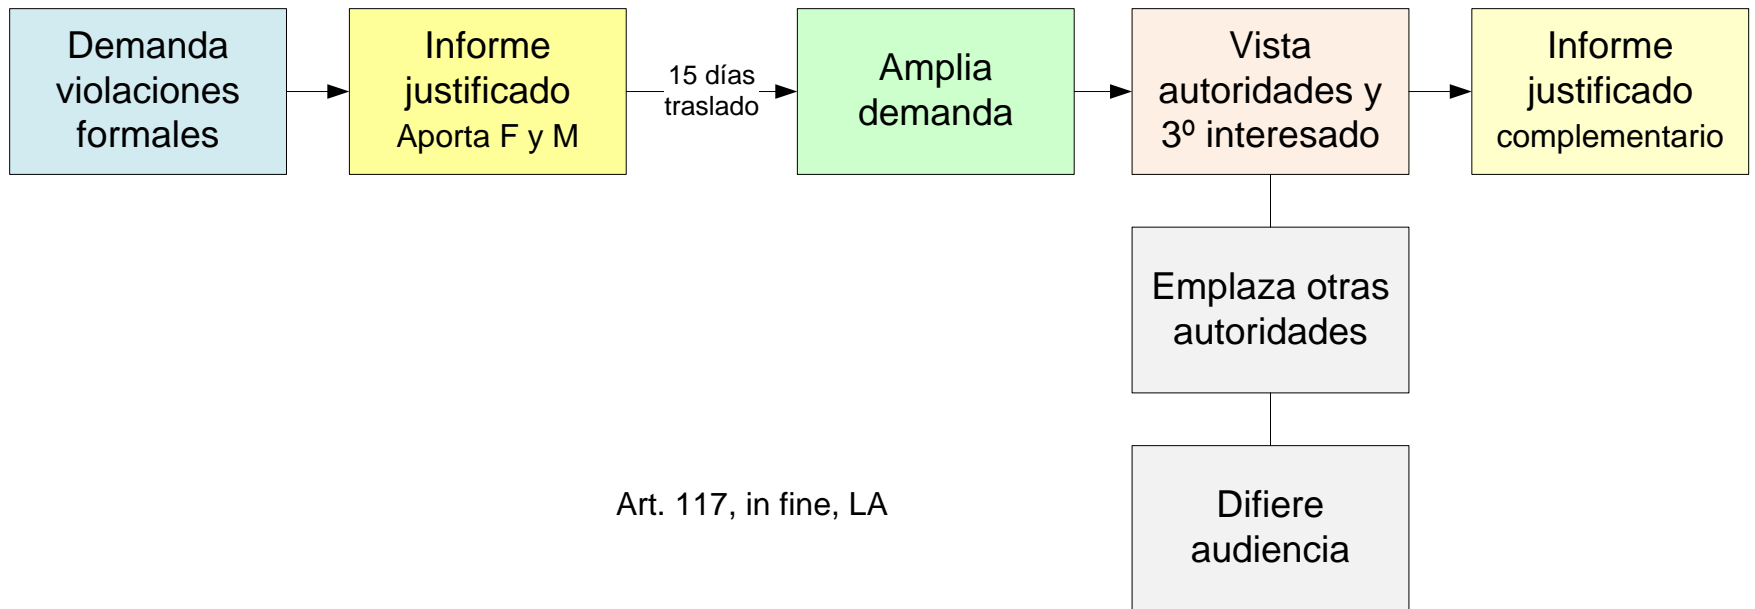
Demanda violaciones formales

Informe justificado
Aporta F y M

15 días traslado

Amplia demanda

Vista autoridades y 3º interesado

Informe justificado
complementario

Emplaza otras autoridades

Art. 117, in fine, LA

Difiere audiencia